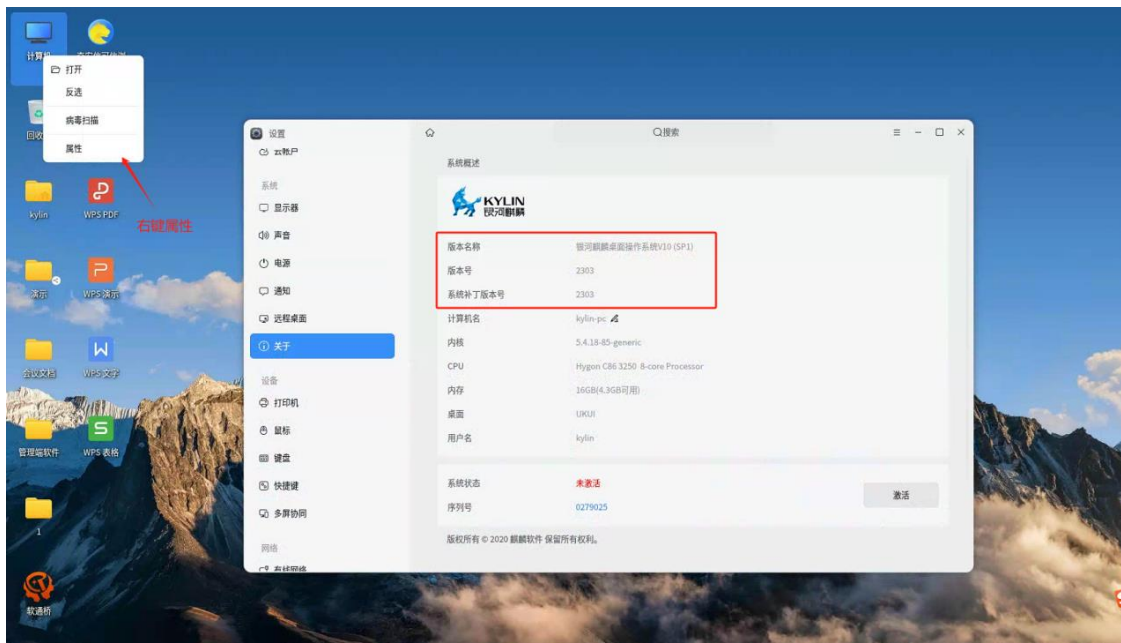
计算机
打开
反选
病毒扫描
属性
回收
kylin
WPS PDF
右键属性
演示
WPS演示
会议文档
WPS文字
管理端软件
WPS表格
1
软通桥

设置
云账户
系统
显示器
声音
电源
通知
远程桌面
关于
设备
打印机
鼠标
键盘
快捷键
多屏协同
网络
有线网络

搜索

系统概述
KYLIN
银河麒麟
版本名称 银河麒麟桌面操作系统V10 (SP1)
版本号 2303
系统补丁版本号 2303
计算机名 kylin-pc
内核 5.4.18-85-generic
CPU Hygon C86 3250 8-core Processor
内存 16GB(4.3GB可用)
桌面 UKUI
用户名 kylin
系统状态 未激活
序列号 0279025
激活
版权所有 © 2020 麒麟软件 保留所有权利。